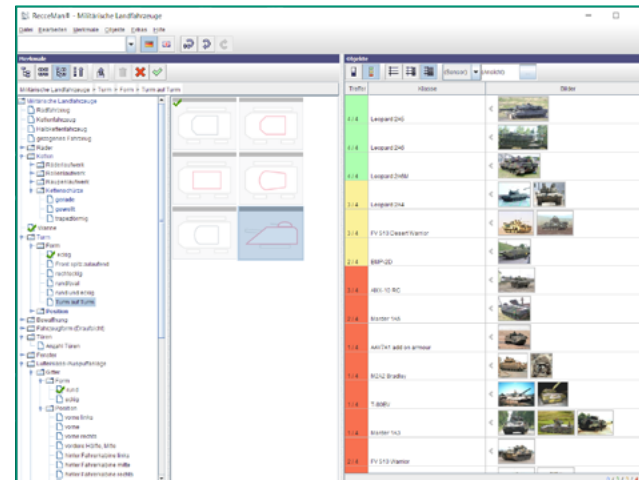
RecceMan® - Militärische Landfahrzeuge

Datei Bearbeiten Merkmale Objekte Extras Hilfe

Merkmale

Militärische Landfahrzeuge > Turm > Form > Turm auf Turm

Militärische Landfahrzeuge
Radfahrzeug
Kettenfahrzeug
Halbkettenfahrzeug
gezogenes Fahrzeug
Räder
Ketten
Rollenlaufwerk
Rollenlaufwerk
Raupenlaufwerk
Kettenschürze
gerade
gewellt
trapezförmig
Wanne
Turm
Form
eckig
Front spitz zulaufend
rechteckig
rundlich
rund und eckig
Turm auf Turm
Position
Bewaffnung
Fahrzeugform (Draufsicht)
Tarnen
Anzahl Tarnen
Fenster
Luftansaug-/Auspuffanlage
Gitter
Form
rund
eckig
Position
vorne links
vorne
vorne rechts
Wannen Höhe, Mitte
hinter Fahrerluke links
hinter Fahrerluke Mitte
hinter Fahrerluke rechts

Objekte

(Sensor) (Modell)

| Treffer | Klasse | Bilder |
|---|---|---|
| 4/4 | Leopard 2A5 | |
| 4/4 | Leopard 2A6 | |
| 4/4 | Leopard 2A6M | |
| 3/4 | Leopard 2A4 | |
| 3/4 | FV 510 Desert Warrior | |
| 2/4 | BMP-2D | |
| 1/4 | M60-1E RC | |
| 1/4 | Marder 1A5 | |
| 1/4 | AAV7A1 add on armour | |
| 1/4 | M2A2 Bradley | |
| 1/4 | T-80BV | |
| 1/4 | Marder 1A3 | |
| 1/4 | FV 510 Warrior | |